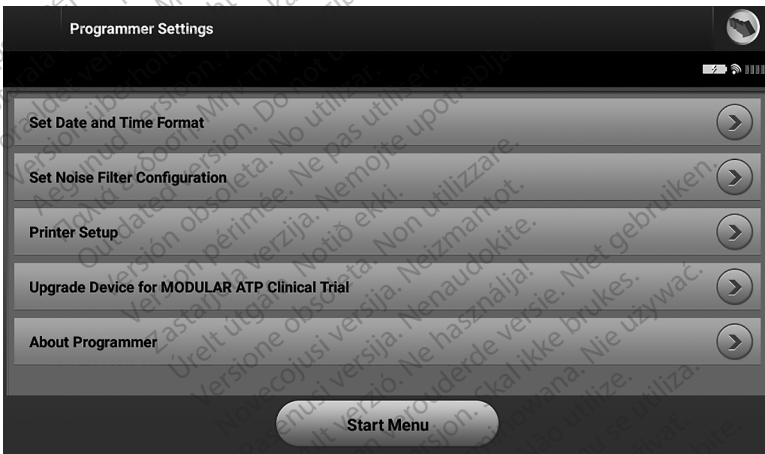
Programmer Settings

Set Date and Time Format

Set Noise Filter Configuration

Printer Setup

Upgrade Device for MODULAR ATP Clinical Trial

About Programmer

Start Menu

Outdated version. Do not use.
Version obsolète. Ne pas utiliser.
Zastaralá verze. Nepoužívat.
Aegunud versioon. Ärge kasutage.
Versión obsoleta. No utilizar.
Version périmée. Ne pas utiliser.
Zastarjela verzija. Nemojte upotrebljavati.
Úrelt útgáfa. Notið ekki.
Versione obsoleta. Non utilizzare.
Novecojusi versija. Neizmantot.
Pasenusi versija. Nenaudokite.
Elavult verzió. Ne használja!
Dit is een verouderde versie. Niet gebruiken.
Utdatert versjon. Skal ikke brukes.
Wersja przeterminowana. Nie używać.
Versão obsoleta. Não utilize.
Versiune expirată. A nu se utiliza.